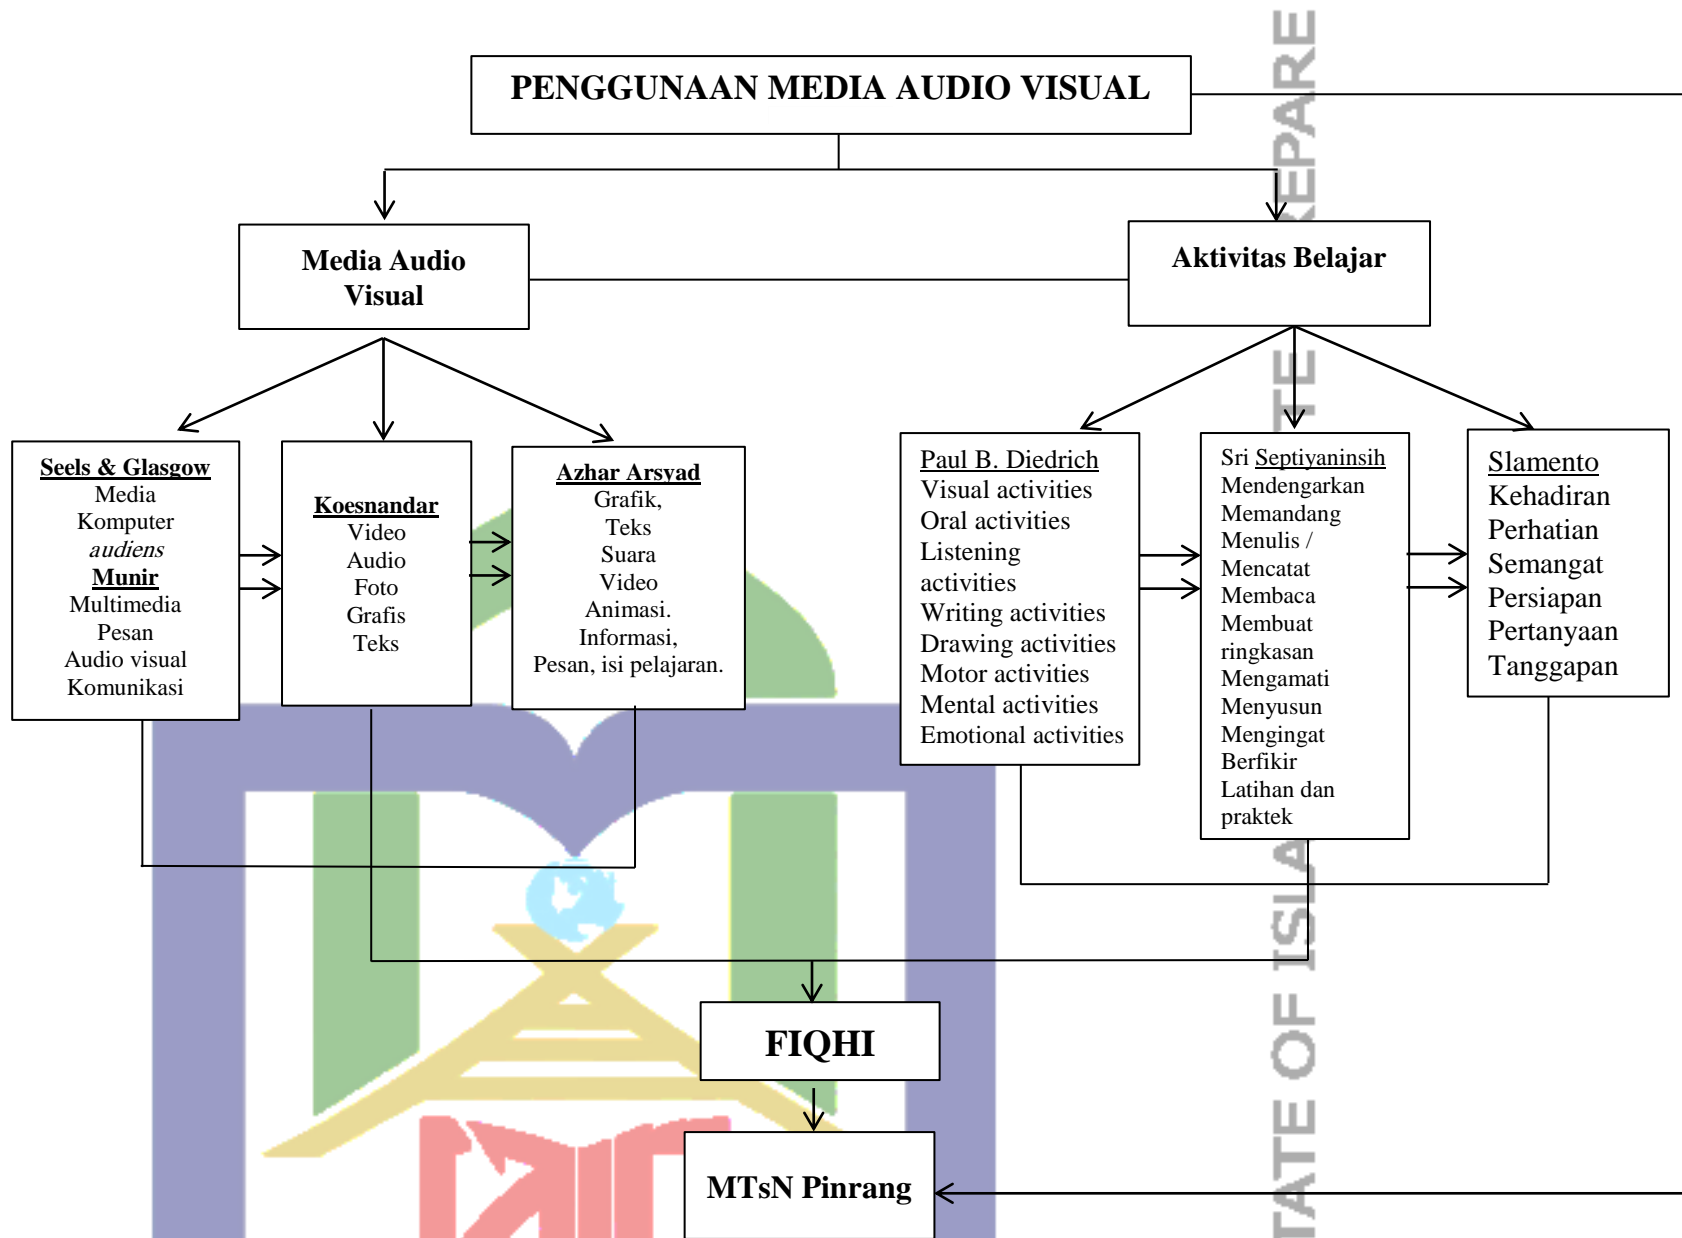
PENGGUNAAN MEDIA AUDIO VISUAL

Media Audio Visual

Aktivitas Belajar

Seels & Glasgow
Media
Komputer
audiens
Munir
Multimedia
Pesan
Audio visual
Komunikasi

Koesnandar
Video
Audio
Foto
Grafis
Teks

Azhar Arsyad
Grafik,
Teks
Suara
Video
Animasi.
Informasi,
Pesan, isi pelajaran.

Paul B. Diedrich
Visual activities
Oral activities
Listening activities
Writing activities
Drawing activities
Motor activities
Mental activities
Emotional activities

Sri Septiyaninsih
Mendengarkan
Memandang
Menulis /
Mencatat
Membaca
Membuat ringkasan
Mengamati
Menyusun
Mengingat
Berfikir
Latihan dan praktek

Slamento
Kehadiran
Perhatian
Semangat
Persiapan
Pertanyaan
Tanggapan

FIQHI

MTsN Pinrang

STATE OF ISLAMIC PARE